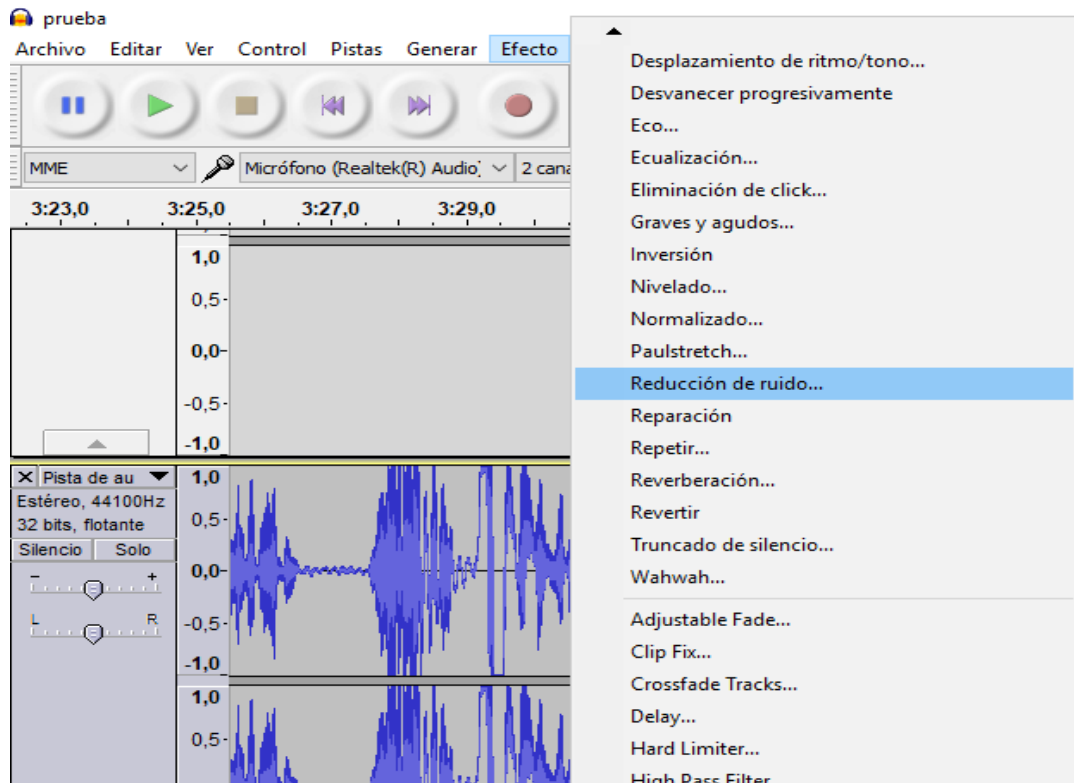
prueba
Archivo Editar Ver Control Pistas Generar Efecto

MME
Micrófono (Realtek(R) Audio)
2 cana

3:23,0 3:25,0 3:27,0 3:29,0

1,0
0,5
0,0
-0,5
-1,0

× Pista de au
Estéreo, 44100Hz
32 bits, flotante
Silencio Solo
- +
L R

1,0
0,5
0,0
-0,5
-1,0
1,0
0,5

Desplazamiento de ritmo/tono...
Desvanecer progresivamente
Eco...
Ecualización...
Eliminación de click...
Graves y agudos...
Inversión
Nivelado...
Normalizado...
Paulstretch...
Reducción de ruido...
Reparación
Repetir...
Reverberación...
Revertir
Truncado de silencio...
Wahwah...
Adjustable Fade...
Clip Fix...
Crossfade Tracks...
Delay...
Hard Limiter...
High Pass Filter